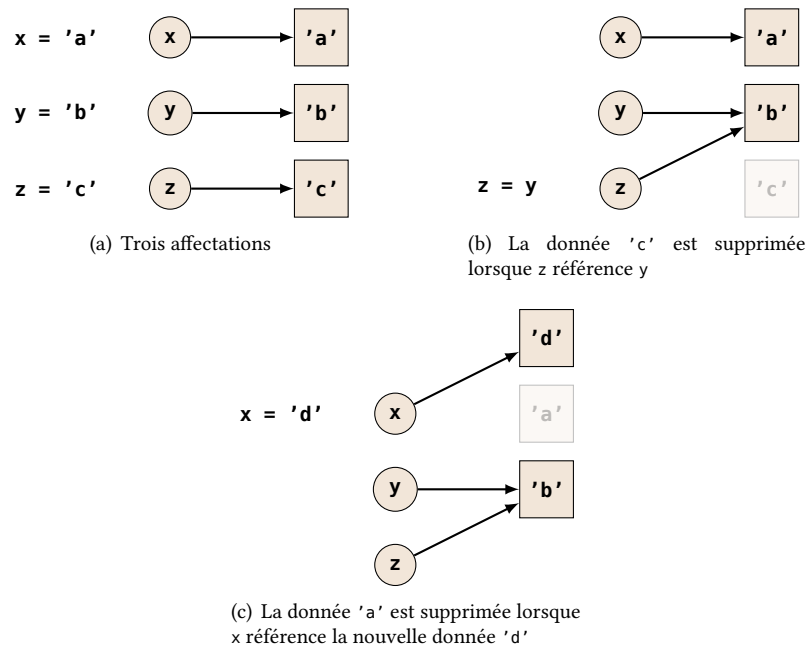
x = 'a'

x

'a'

y = 'b'

y

'b'

z = 'c'

z

'c'

(a) Trois affectations

x

'a'

y

'b'

z = y

z

'c'

(b) La donnée 'c' est supprimée lorsque z référence y

'd'

x = 'd'

x

'a'

y

'b'

z

(c) La donnée 'a' est supprimée lorsque x référence la nouvelle donnée 'd'